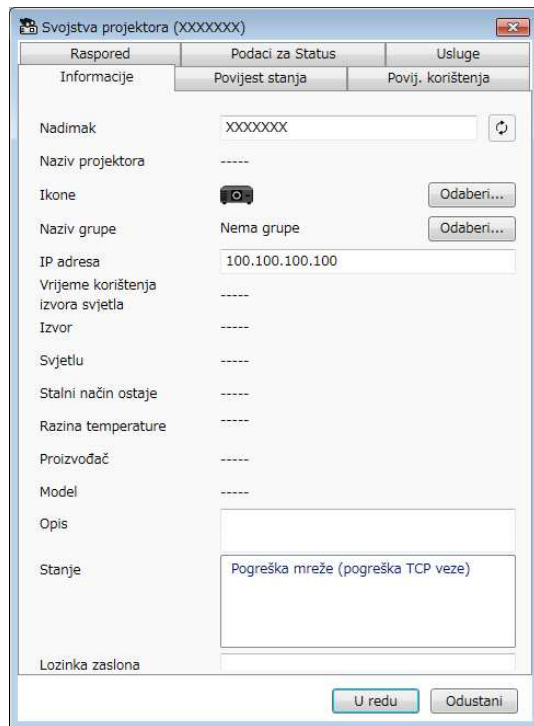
Svojstva projektora (XXXXXXX)

Raspored | Podaci za Status | Usluge
Informacije | Povijest stanja | Povij. korištenja

Nadimak XXXXXXX

Naziv projektora -----

Ikone Odaberi...

Naziv grupe Nema grupe Odaberi...

IP adresa 100.100.100.100

Vrijeme korištenja izvora svjetla -----

Izvor -----

Svjetlu -----

Stalni način ostaje -----

Razina temperature -----

Proizvođač -----

Model -----

Opis

Stanje Pogreška mreže (pogreška TCP veze)

Lozinka zaslona

U redu Odustani